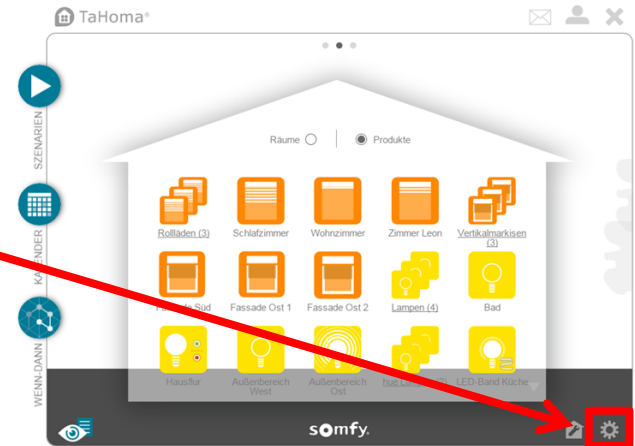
TaHoma®

SZENARIEN

KALENDER

WENN-DANN

Räume

Produkte

Rollläden (3)

Schlafzimmer

Wohnzimmer

Zimmer Leon

Vertikalmarkisen (3)

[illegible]ade Süd

Fassade Ost 1

Fassade Ost 2

Lampen (4)

Bad

Hausflur

Außenbereich West

Außenbereich Ost

hue La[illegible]

LED-Band Küche

somfy.